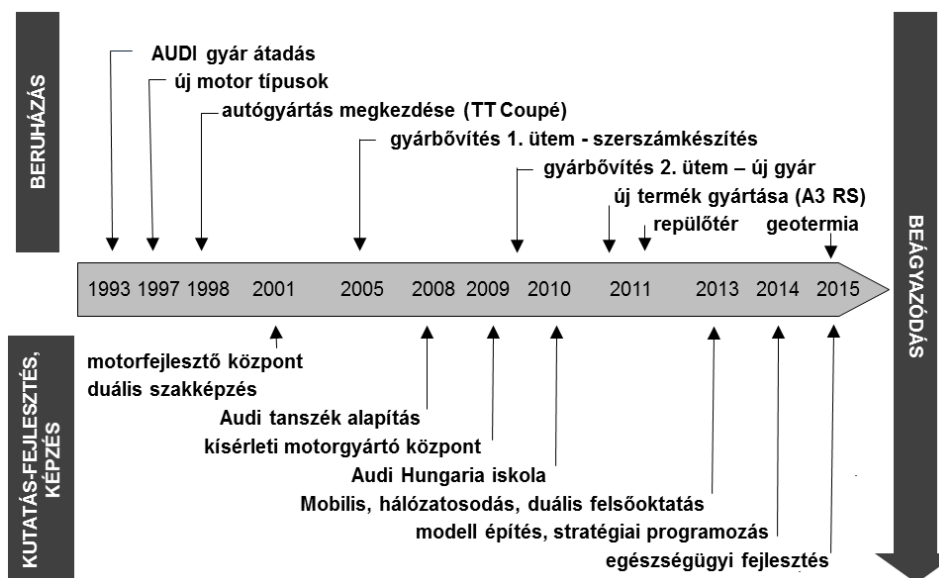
BERUHÁZÁS

AUDI gyár átadás
új motor típusok
autógyártás megkezdése (TT Coupé)
gyárbővítés 1. ütem - szerszámkészítés
gyárbővítés 2. ütem – új gyár
új termék gyártása (A3 RS)
repülőtér
geotermia

1993 1997 1998 2001 2005 2008 2009 2010 2011 2013 2014 2015

BEÁGYAZÓDÁS

KUTATÁS-FEJLESZTÉS, KÉPZÉS

motorfejlesztő központ
duális szakképzés
Audi tanszék alapítás
kísérleti motorgyártó központ
Audi Hungaria iskola
Mobilis, hálózatosodás, duális felsőoktatás
modell építés, stratégiai programozás
egészségügyi fejlesztés